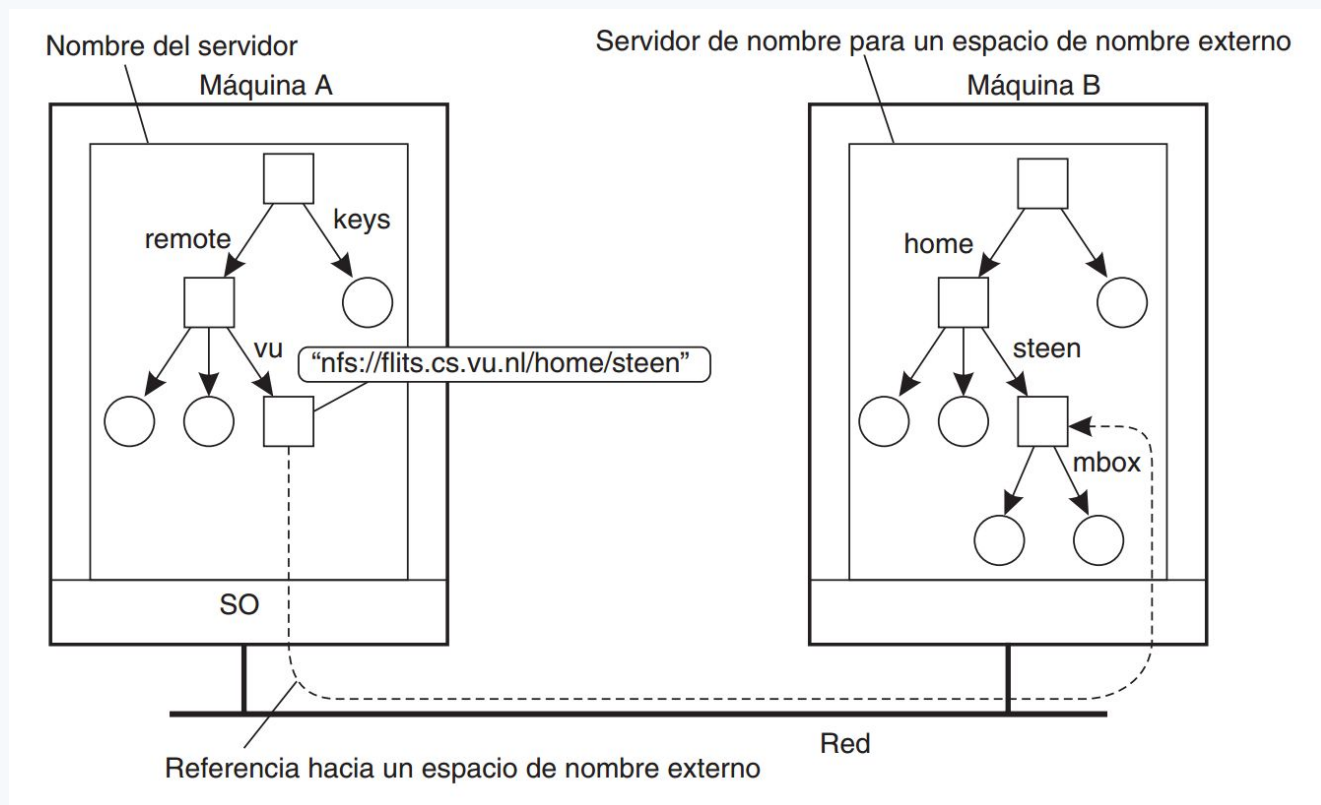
Nombre del servidor

Servidor de nombre para un espacio de nombre externo

Máquina A

Máquina B

remote

keys

vu

“nfs://flits.cs.vu.nl/home/steen”

home

steen

mbox

SO

Red

Referencia hacia un espacio de nombre externo